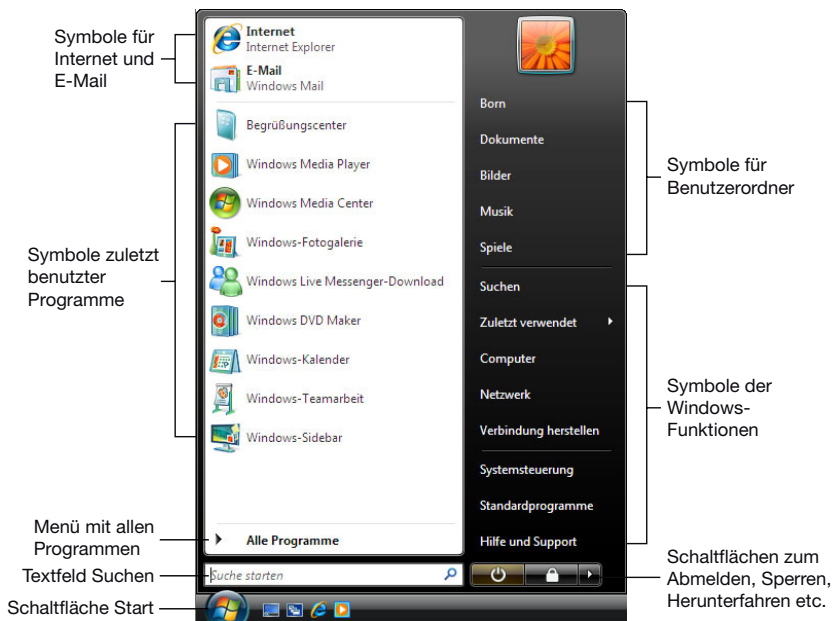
Symbole für Internet und E-Mail

Internet
Internet Explorer

E-Mail
Windows Mail

Symbole zuletzt benutzter Programme

Begrüßungscenter

Windows Media Player

Windows Media Center

Windows-Fotogalerie

Windows Live Messenger-Download

Windows DVD Maker

Windows-Kalender

Windows-Teamarbeit

Windows-Sidebar

Menü mit allen Programmen

Alle Programme

Textfeld Suchen

Suche starten

Schaltfläche Start

Born

Dokumente

Bilder

Musik

Spiele

Symbole für Benutzerordner

Suchen

Zuletzt verwendet

Computer

Netzwerk

Verbindung herstellen

Symbole der Windows-Funktionen

Systemsteuerung

Standardprogramme

Hilfe und Support

Schaltflächen zum Abmelden, Sperren, Herunterfahren etc.